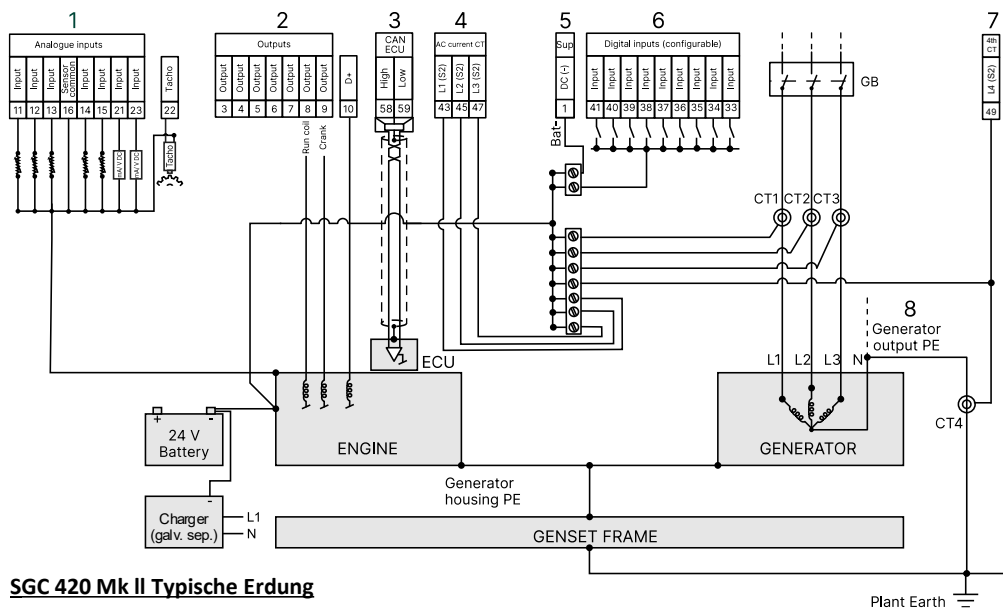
1
Analogue inputs
Input
Input
Sensor common
Input
Input
Input
Input
11 12 13 16 14 15 21 23
0/4V DC
0/4V DC
Tacho
22
Tacho

2
Outputs
Output
Output
Output
Output
Output
Output
Output
D+
3 4 5 6 7 8 9 10
Run coil
Crank

3
CAN ECU
High
Low
58 59

4
AC current CT
L1 (S2)
L2 (S2)
L3 (S2)
43 45 47

5
Sup
DC (-)
1
Bat-

6
Digital inputs (configurable)
Input
Input
Input
Input
Input
Input
Input
Input
Input
41 40 39 38 37 36 35 34 33

GB

7
4th CT
L4 (S2)
49

CT1 CT2 CT3

8
Generator output PE

ECU

L1 L2 L3 N

24 V Battery

ENGINE

GENERATOR

CT4

Generator housing PE

Charger (galv. sep.)
L1
N

GENSET FRAME

SGC 420 Mk ll Typische Erdung

Plant Earth